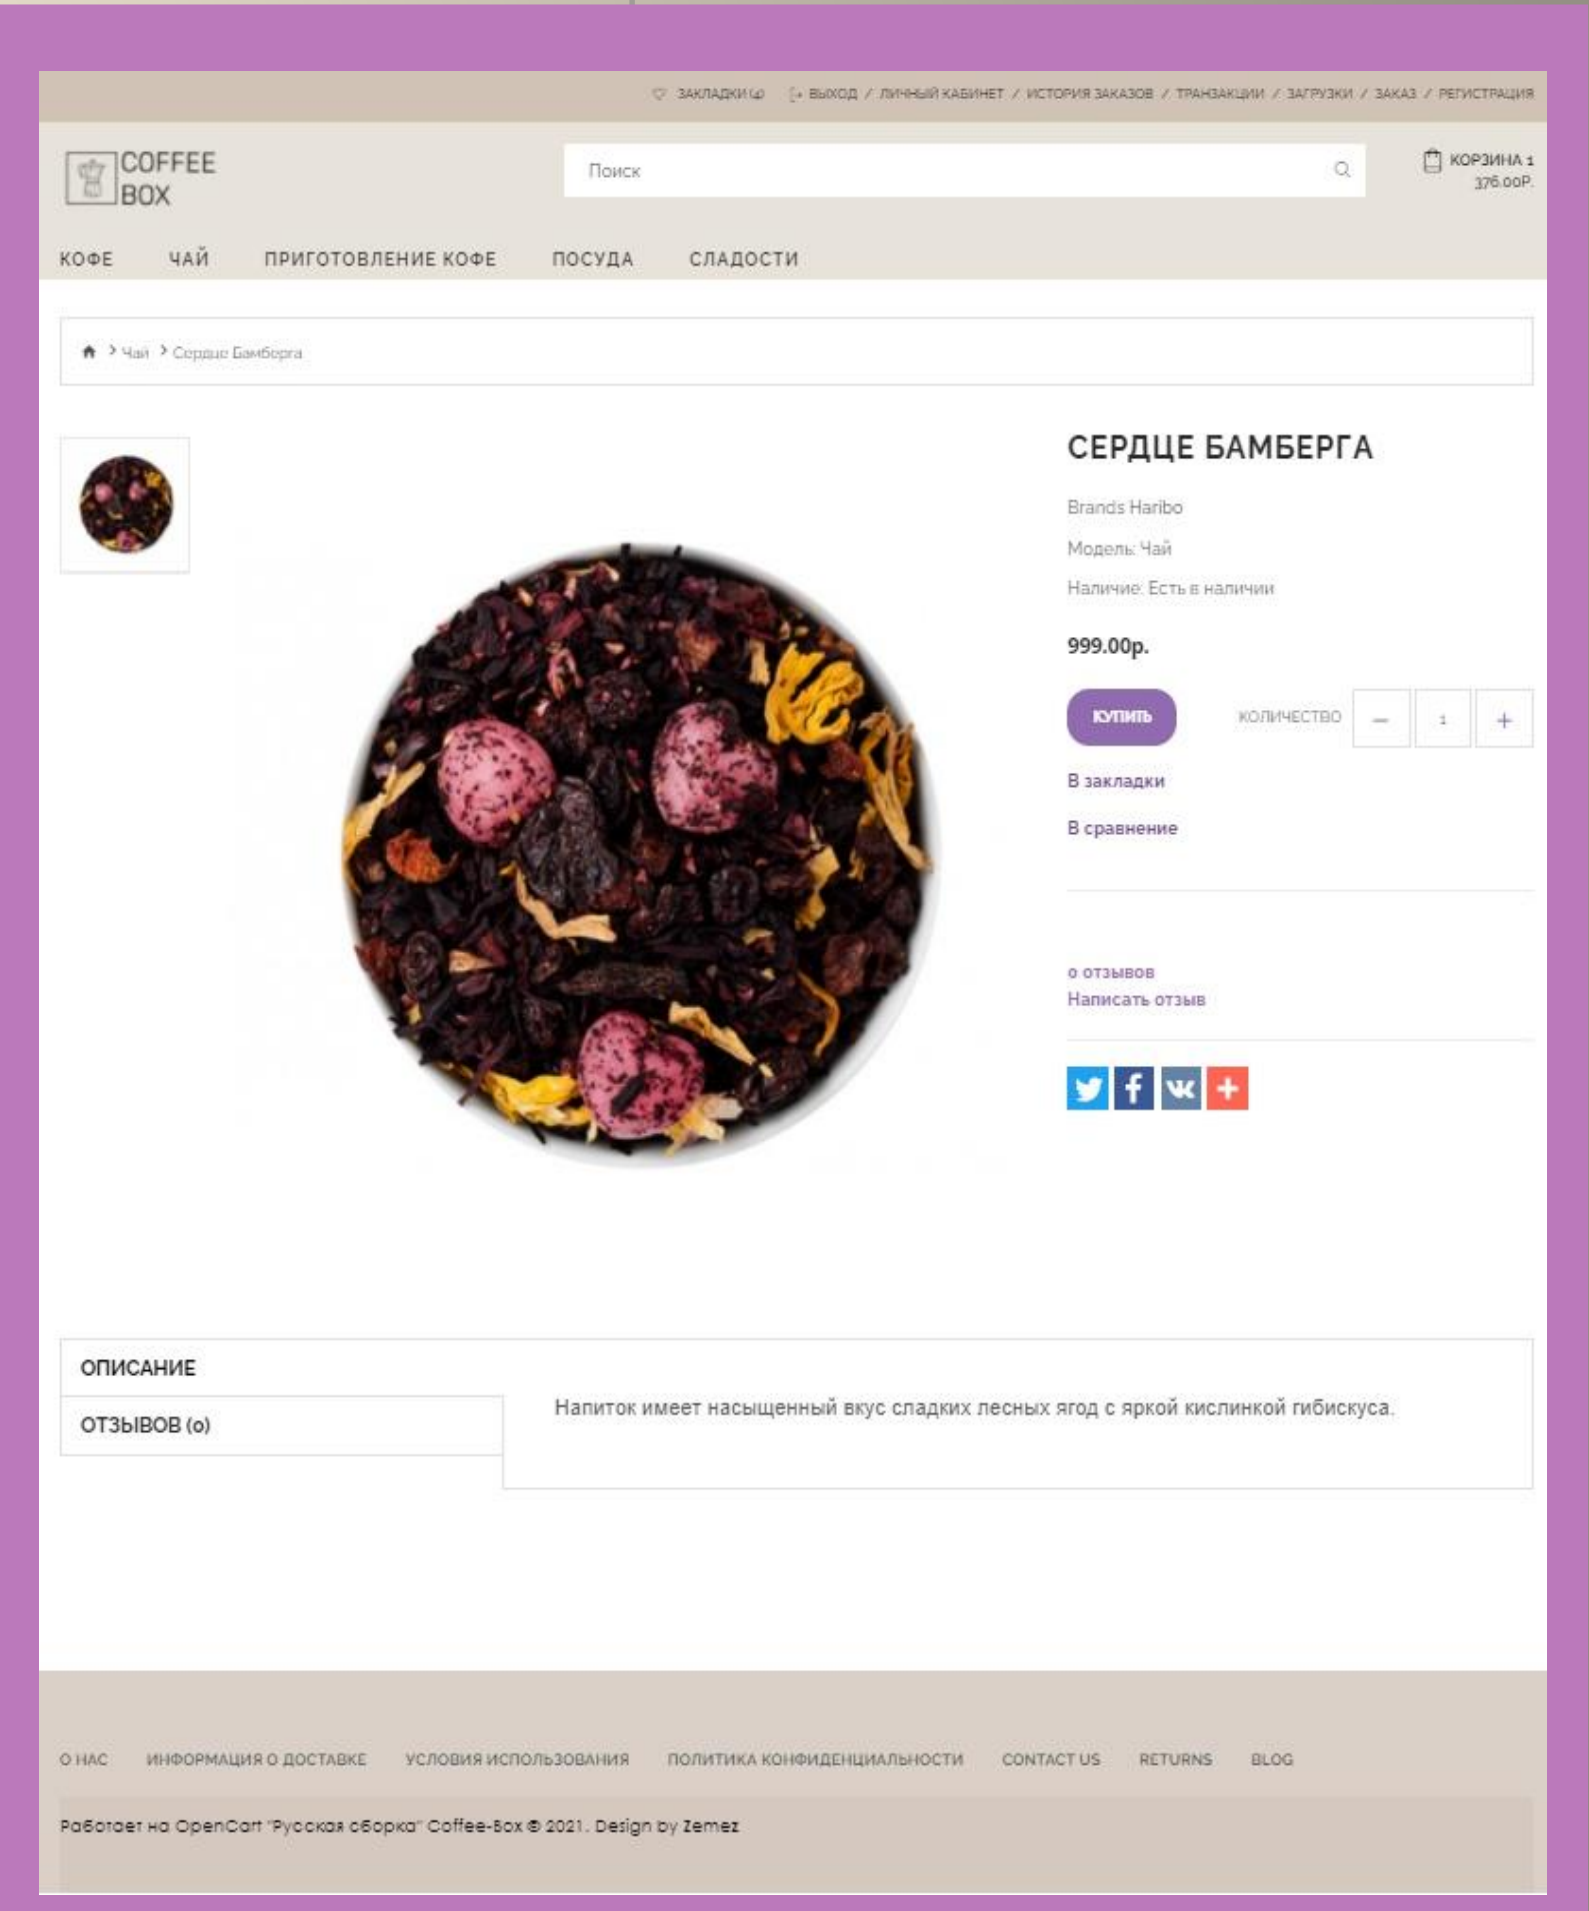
ЗАКЛАДКИ (0) ВЫХОД / ЛИЧНЫЙ КАБИНЕТ / ИСТОРИЯ ЗАКАЗОВ / ТРАНЗАКЦИИ / ЗАГРУЗКИ / ЗАКАЗ / РЕГИСТРАЦИЯ

COFFEE BOX

Поиск

КОРЗИНА 1
376.00Р.

КОФЕ ЧАЙ ПРИГОТОВЛЕНИЕ КОФЕ ПОСУДА СЛАДОСТИ

Чай > Сердце Бамберга

СЕРДЦЕ БАМБЕРГА

Brands Haribo

Модель: Чай

Наличие: Есть в наличии

999.00р.

КУПИТЬ КОЛИЧЕСТВО – 1 +

В закладки

В сравнение

0 отзывов
Написать отзыв

ОПИСАНИЕ

ОТЗЫВОВ (0)

Напиток имеет насыщенный вкус сладких лесных ягод с яркой кислинкой гибискуса.

О НАС ИНФОРМАЦИЯ О ДОСТАВКЕ УСЛОВИЯ ИСПОЛЬЗОВАНИЯ ПОЛИТИКА КОНФИДЕНЦИАЛЬНОСТИ CONTACT US RETURNS BLOG

Работает на OpenCart "Русская сборка" Coffee-Box © 2021. Design by Zemez